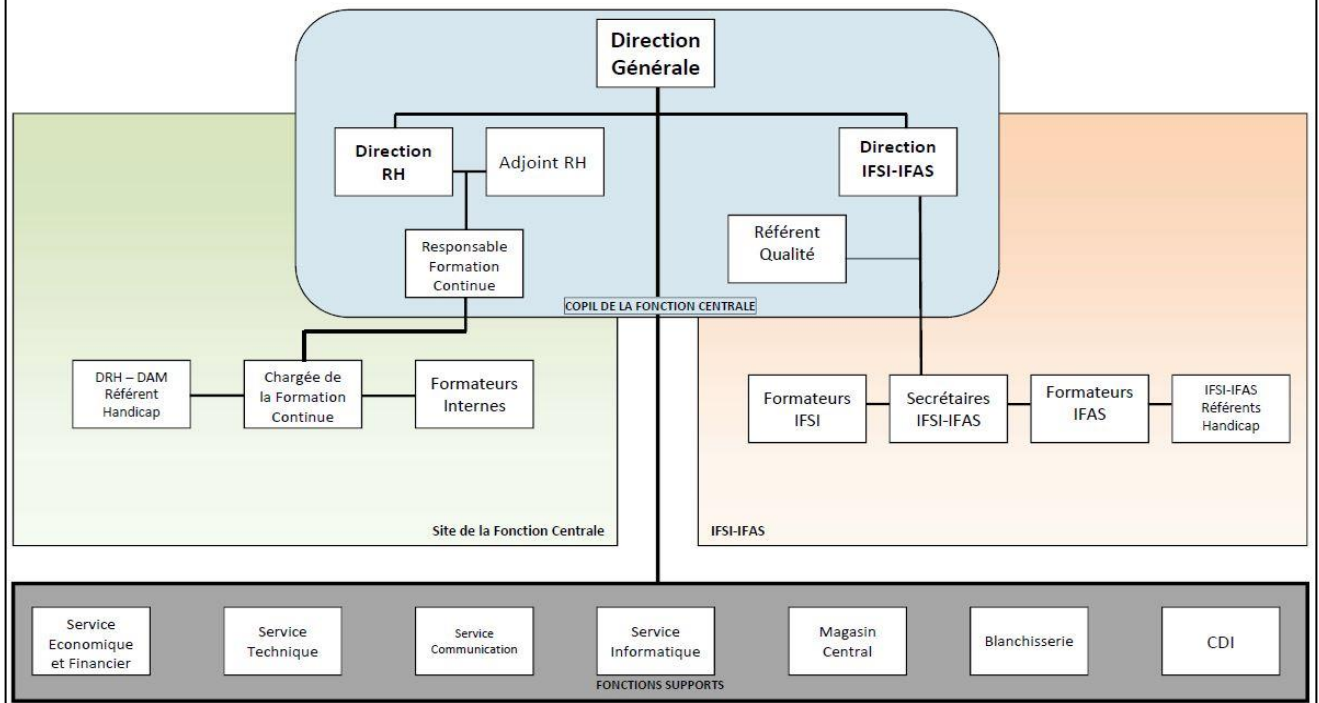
Direction Générale

Direction RH

Adjoint RH

Direction IFSI-IFAS

Responsable Formation Continue

Référent Qualité

COPIL DE LA FONCTION CENTRALE

DRH – DAM Référent Handicap

Chargée de la Formation Continue

Formateurs Internes

Formateurs IFSI

Secrétaires IFSI-IFAS

Formateurs IFAS

IFSI-IFAS Référents Handicap

Site de la Fonction Centrale

IFSI-IFAS

Service Economique et Financier

Service Technique

Service Communication

Service Informatique

Magasin Central

Blanchisserie

CDI

FONCTIONS SUPPORTS